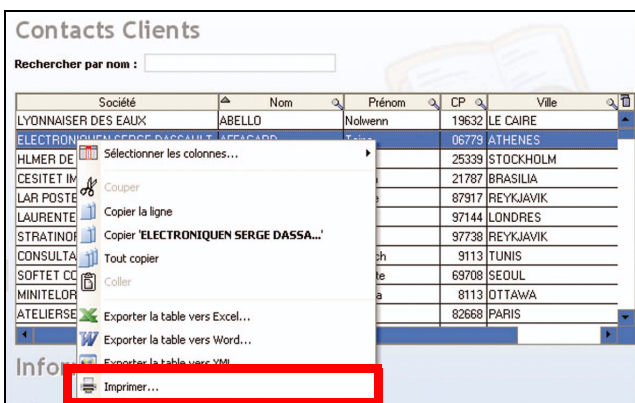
Contacts Clients

Rechercher par nom :

| Société | Nom | Prénom | CP | Ville |
|---|---|---|---|---|
| LYONNAISER DES EAUX | ABELLO | Nolwenn | 19632 | LE CAIRE |
| ELECTRONIQUEN SERGE DASSAULT | AFFAGARD | Taina | 06779 | ATHENES |
| HLMER DE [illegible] | | | 25339 | STOCKHOLM |
| CESITET IM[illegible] | | | 21787 | BRASILIA |
| LAR POSTE | | | 87917 | REYKJAVIK |
| LAURENTE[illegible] | | | 97144 | LONDRES |
| STRATINOR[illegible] | | | 97738 | REYKJAVIK |
| CONSULTA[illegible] | | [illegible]ch | 9113 | TUNIS |
| SOFTET CO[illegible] | | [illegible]te | 69708 | SEOUL |
| MINITELOR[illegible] | | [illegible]a | 8113 | OTTAWA |
| ATELIERSE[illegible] | | | 82668 | PARIS |

Sélectionner les colonnes...
Couper
Copier la ligne
Copier 'ELECTRONIQUEN SERGE DASSA...'
Tout copier
Coller
Exporter la table vers Excel...
Exporter la table vers Word...
Exporter la table vers XML...
Imprimer...

Infor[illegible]